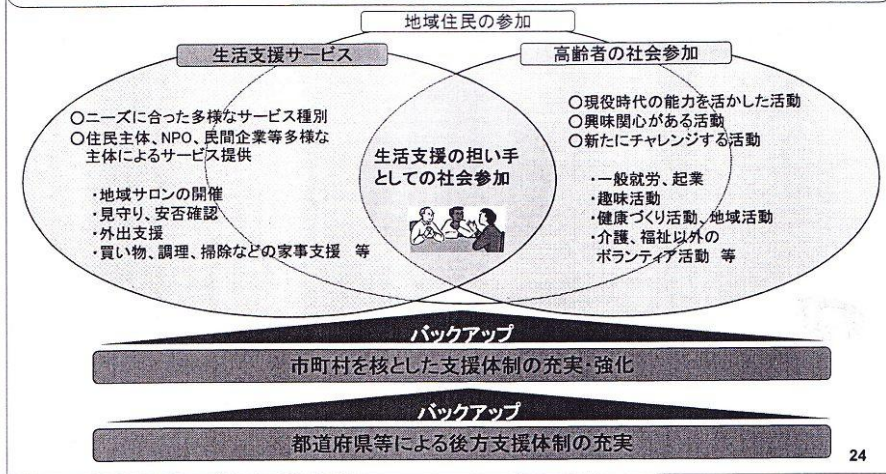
地域住民の参加

生活支援サービス

○ニーズに合った多様なサービス種別
○住民主体、NPO、民間企業等多様な主体によるサービス提供

・地域サロンの開催
・見守り、安否確認
・外出支援
・買い物、調理、掃除などの家事支援　等

生活支援の担い手としての社会参加

高齢者の社会参加

○現役時代の能力を活かした活動
○興味関心がある活動
○新たにチャレンジする活動

・一般就労、起業
・趣味活動
・健康づくり活動、地域活動
・介護、福祉以外のボランティア活動　等

バックアップ

市町村を核とした支援体制の充実・強化

バックアップ

都道府県等による後方支援体制の充実

24